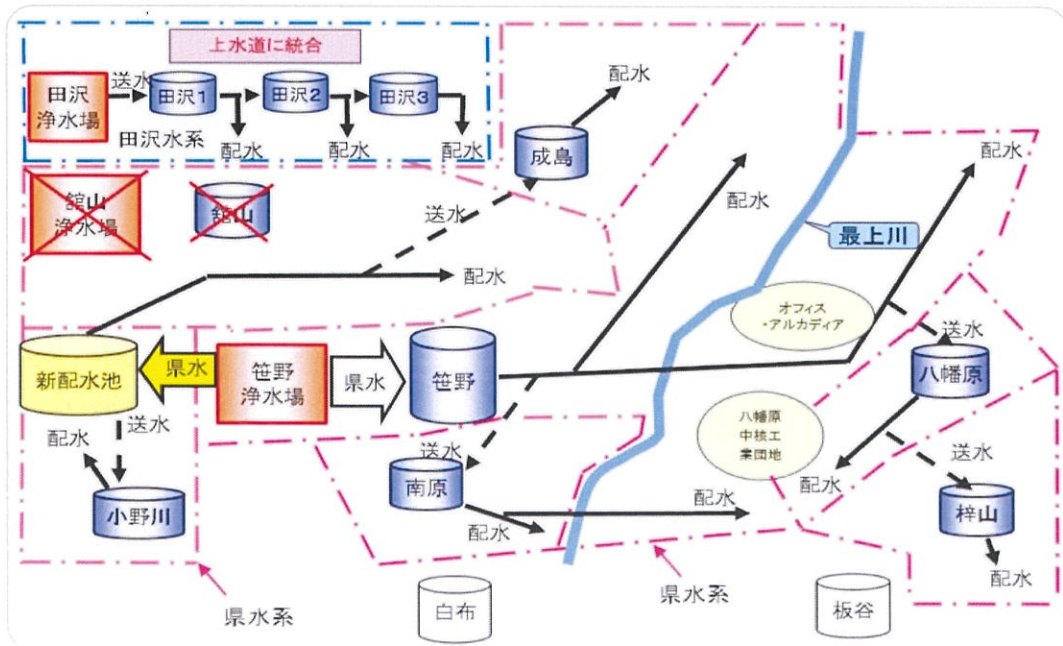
上水道に統合

田沢浄水場

送水

田沢1

田沢2

田沢3

田沢水系

配水

配水

配水

配水

成島

館山浄水場

館山

送水

配水

配水

最上川

配水

オフィス・アルカディア

送水

新配水池

県水

笹野浄水場

県水

笹野

八幡原

八幡原中核工業団地

送水

配水

配水

送水

送水

南原

配水

小野川

配水

配水

梓山

配水

県水系

県水系

白布

板谷